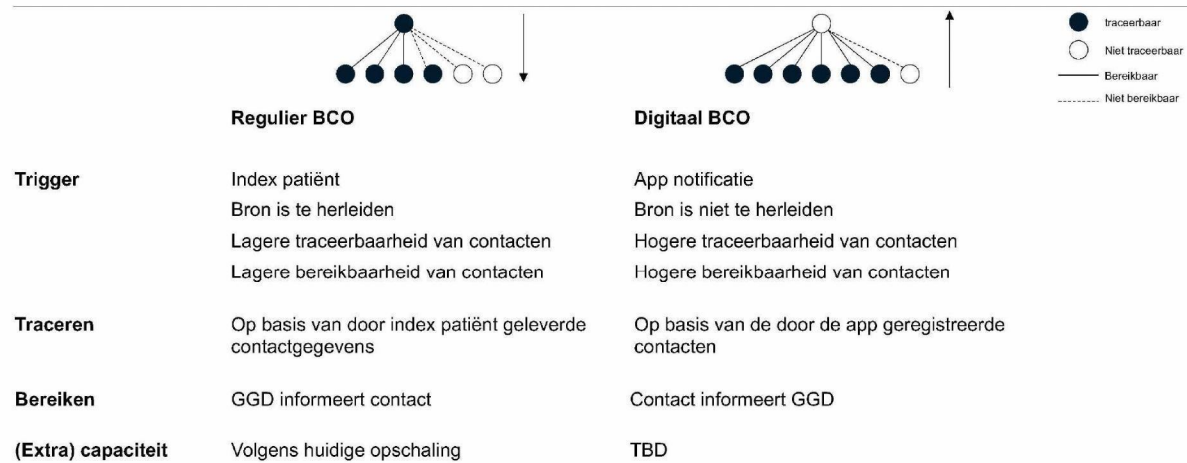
traceerbaar
Niet traceerbaar
Bereikbaar
Niet bereikbaar

| | Regulier BCO | Digitaal BCO |
|---|---|---|
| Trigger | Index patiënt | App notificatie |
| | Bron is te herleiden | Bron is niet te herleiden |
| | Lagere traceerbaarheid van contacten | Hogere traceerbaarheid van contacten |
| | Lagere bereikbaarheid van contacten | Hogere bereikbaarheid van contacten |
| Traceren | Op basis van door index patiënt geleverde contactgegevens | Op basis van de door de app geregistreerde contacten |
| Bereiken | GGD informeert contact | Contact informeert GGD |
| (Extra) capaciteit | Volgens huidige opschaling | TBD |